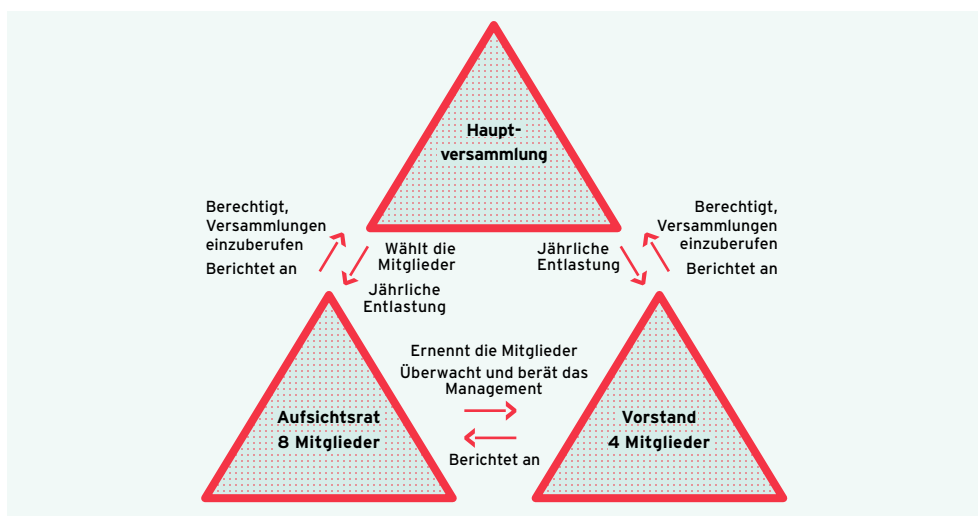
Hauptversammlung

Berechtigt, Versammlungen einzuberufen

Berichtet an

Wählt die Mitglieder

Jährliche Entlastung

Jährliche Entlastung

Berechtigt, Versammlungen einzuberufen

Berichtet an

Ernennt die Mitglieder

Überwacht und berät das Management

Aufsichtsrat
8 Mitglieder

Berichtet an

Vorstand
4 Mitglieder